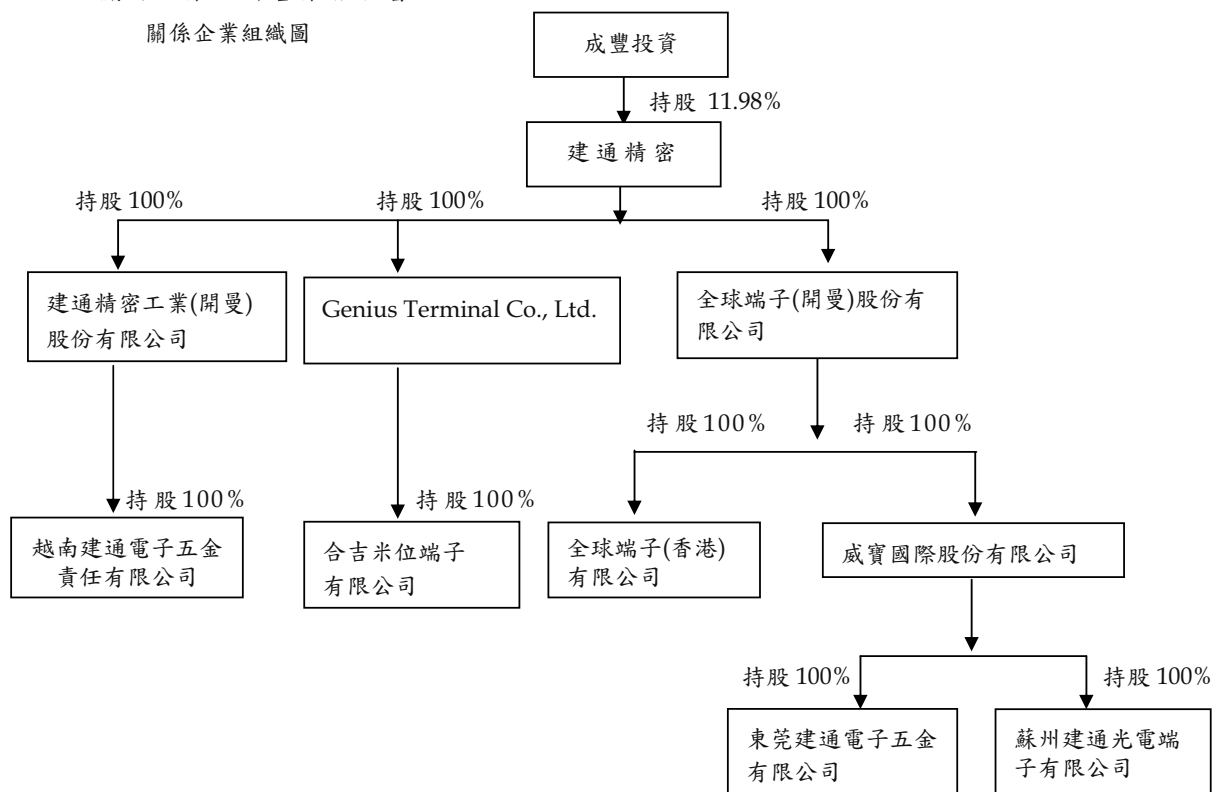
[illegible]

關係企業組織圖

成豐投資

持股 11.98%

建通精密

持股 100%

持股 100%

持股 100%

建通精密工業(開曼)股份有限公司

Genius Terminal Co., Ltd.

全球端子(開曼)股份有限公司

持股 100%

持股 100%

持股 100%

持股 100%

越南建通電子五金責任有限公司

合吉米位端子有限公司

全球端子(香港)有限公司

威寶國際股份有限公司

持股 100%

持股 100%

東莞建通電子五金有限公司

蘇州建通光電端子有限公司